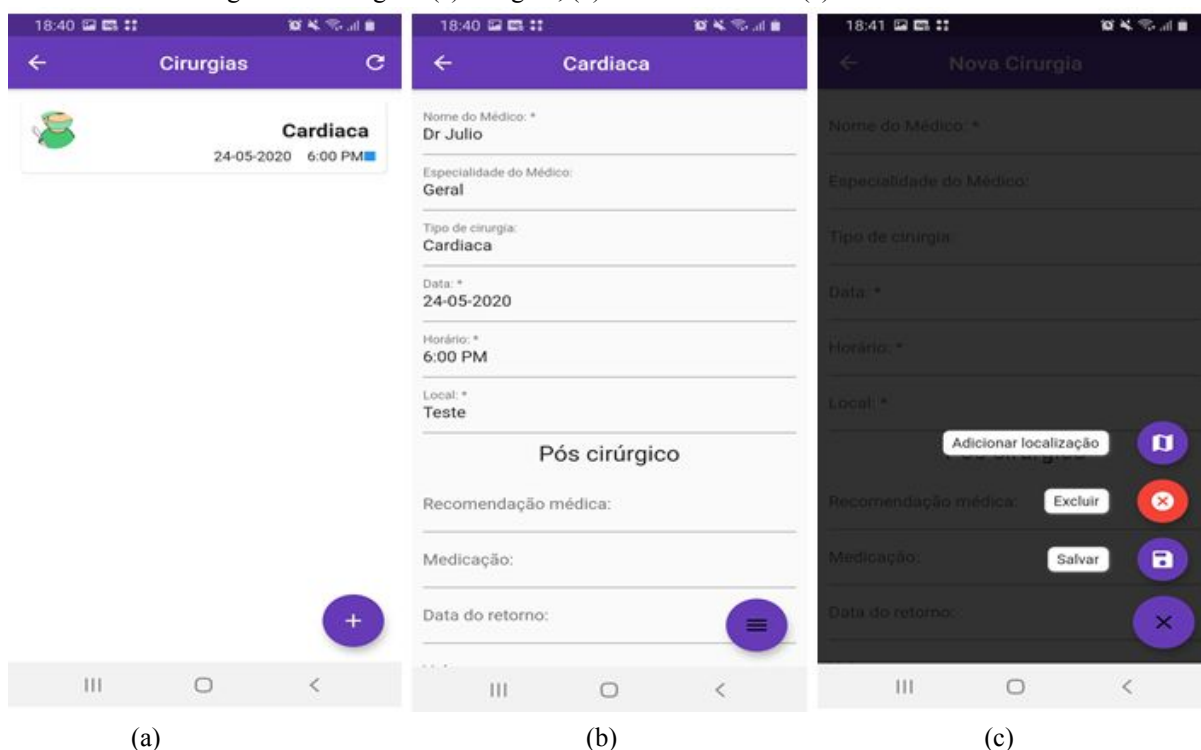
18:40

Cirurgias

Cardiaca
24-05-2020 6:00 PM

18:40

Cardiaca

Nome do Médico: *
Dr Julio

Especialidade do Médico:
Geral

Tipo de cirurgia:
Cardiaca

Data: *
24-05-2020

Horário: *
6:00 PM

Local: *
Teste

Pós cirúrgico

Recomendação médica:

Medicação:

Data do retorno:

18:41

Nova Cirurgia

Nome do Médico: *

Especialidade do Médico:

Tipo de cirurgia:

Data: *

Horário: *

Local: *

Adicionar localização

Recomendação médica:

Excluir

Medicação:

Salvar

Data do retorno:

(a)

(b)

(c)